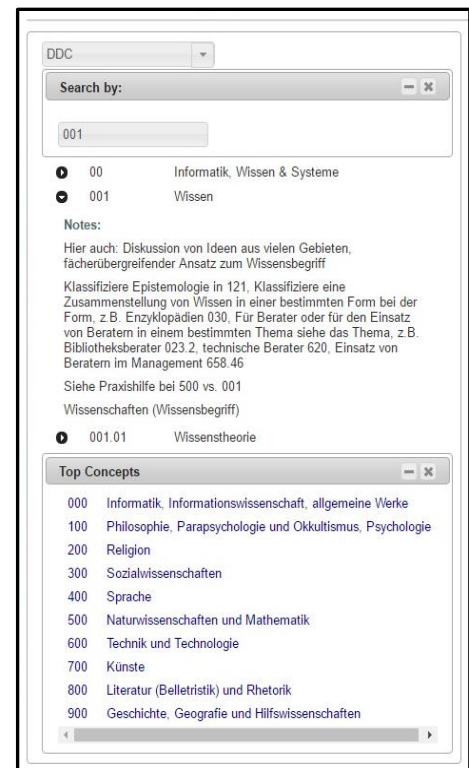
DDC

Search by:

001

00 Informatik, Wissen & Systeme

001 Wissen

Notes:

Hier auch: Diskussion von Ideen aus vielen Gebieten, fächerübergreifender Ansatz zum Wissensbegriff

Klassifiziere Epistemologie in 121, Klassifiziere eine Zusammenstellung von Wissen in einer bestimmten Form bei der Form, z.B. Enzyklopädien 030, Für Berater oder für den Einsatz von Beratern in einem bestimmten Thema siehe das Thema, z.B. Bibliotheksberater 023.2, technische Berater 620, Einsatz von Beratern im Management 658.46

Siehe Praxishilfe bei 500 vs. 001

Wissenschaften (Wissensbegriff)

001.01 Wissenstheorie

Top Concepts

000 Informatik, Informationswissenschaft, allgemeine Werke
100 Philosophie, Parapsychologie und Okkultismus, Psychologie
200 Religion
300 Sozialwissenschaften
400 Sprache
500 Naturwissenschaften und Mathematik
600 Technik und Technologie
700 Künste
800 Literatur (Belletristik) und Rhetorik
900 Geschichte, Geografie und Hilfswissenschaften